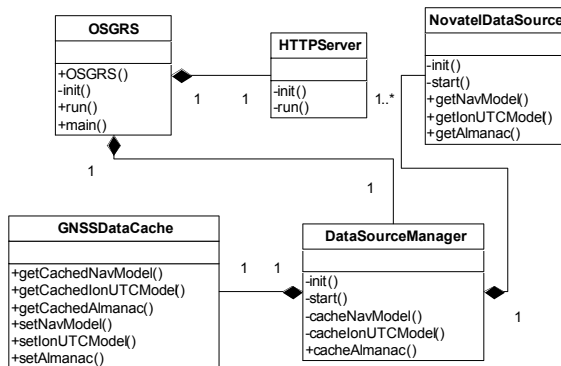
OSGRS

+OSGRS()
-init()
+run()
+main()

1

1

HTTPServer

-init()
-run()

1..*

NovatelDataSource

-init()
-start()
+getNavModel()
+getIonUTCModel()
+getAlmanac()

1

1

GNSSDataCache

+getCachedNavModel()
+getCachedIonUTCModel()
+getCachedAlmanac()
+setNavModel()
+setIonUTCModel()
+setAlmanac()

1

1

DataSourceManager

-init()
-start()
-cacheNavModel()
-cacheIonUTCModel()
+cacheAlmanac()

1